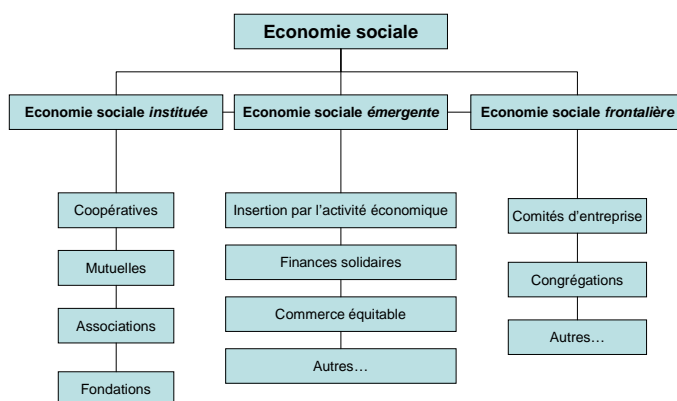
Economie sociale

Economie sociale *instituée*

Coopératives

Mutuelles

Associations

Fondations

Economie sociale *émergente*

Insertion par l'activité économique

Finances solidaires

Commerce équitable

Autres…

Economie sociale *frontalière*

Comités d'entreprise

Congrégations

Autres…